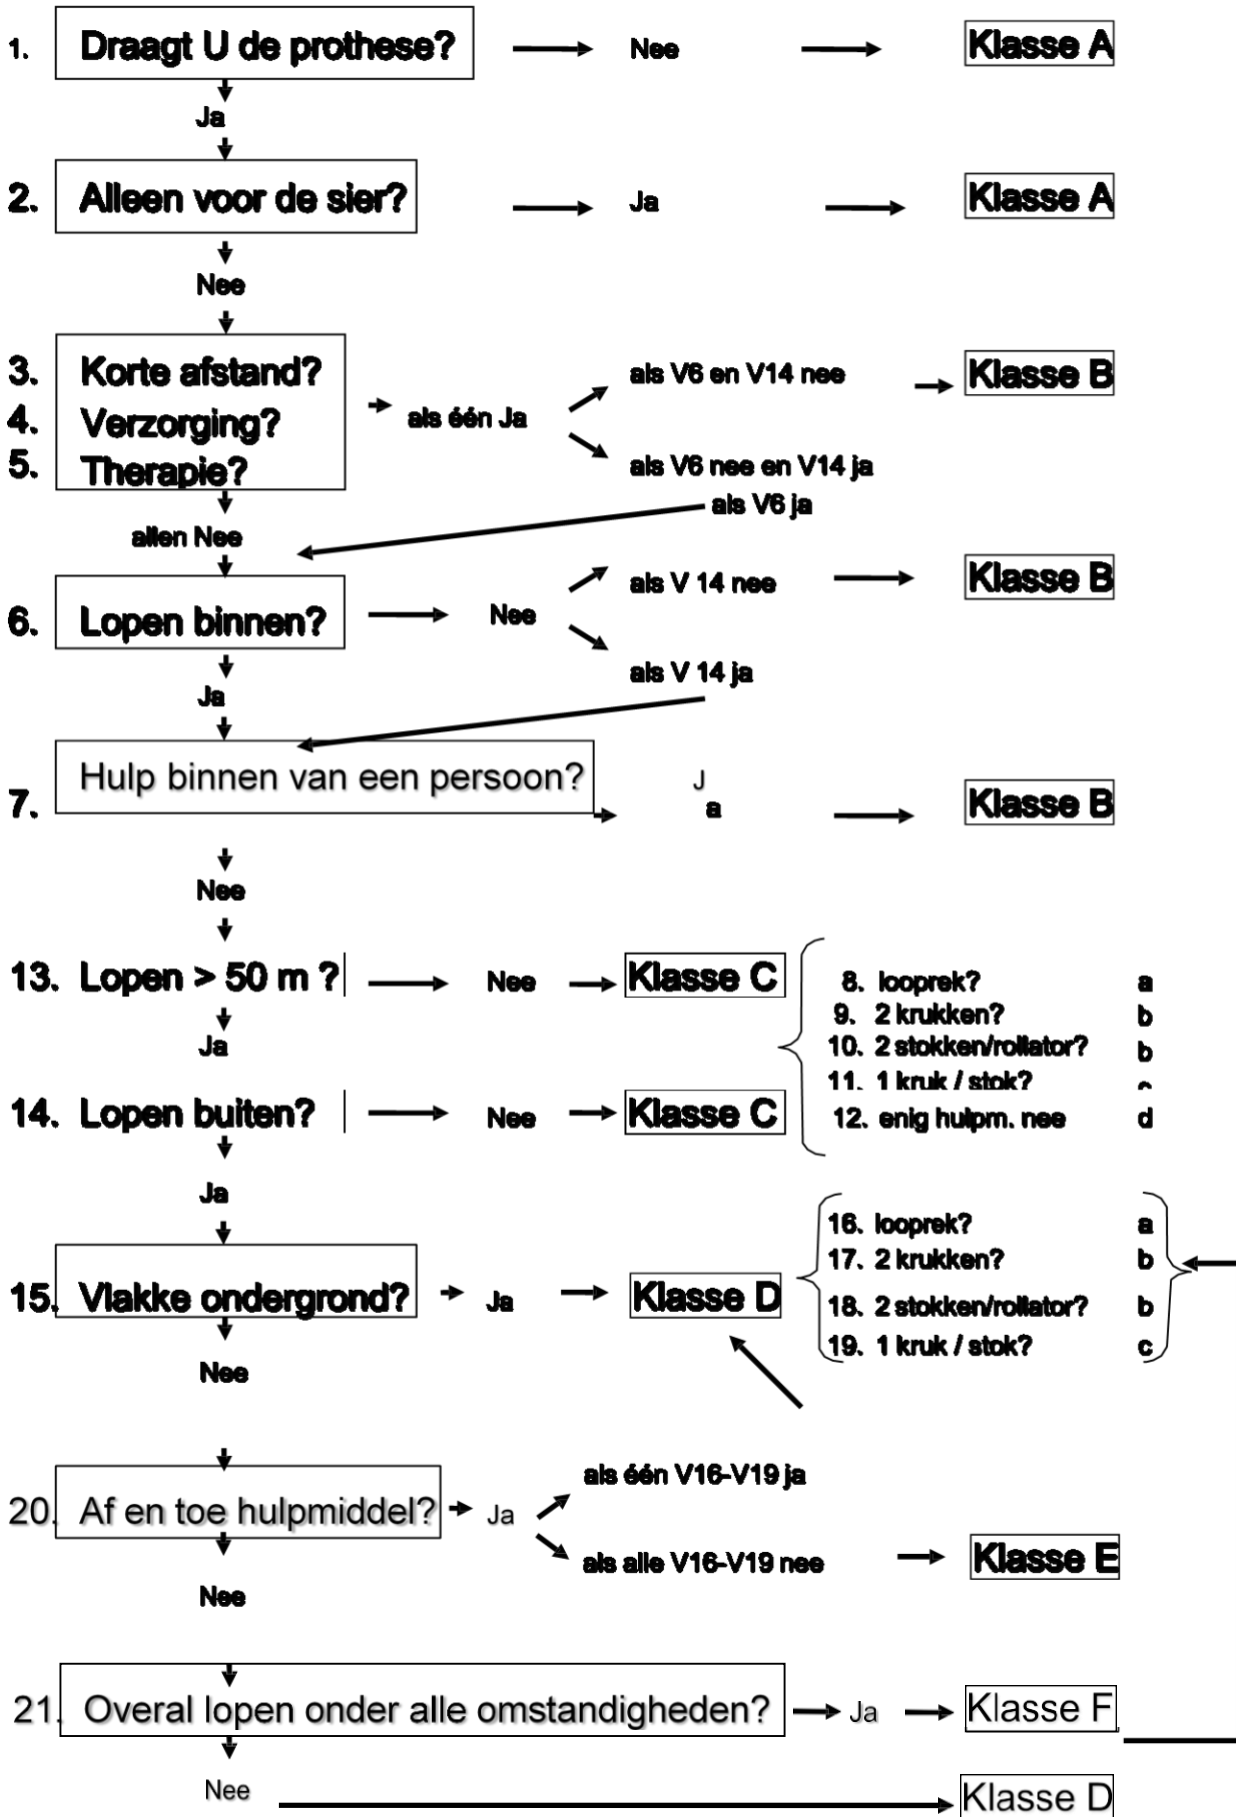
1. Draagt U de prothese? Nee Klasse A

Ja

2. Alleen voor de sier? Ja Klasse A

Nee

3. Korte afstand?
4. Verzorging?
5. Therapie?

als één Ja

als V6 en V14 nee Klasse B

als V6 nee en V14 ja

als V6 ja

allen Nee

6. Lopen binnen? Nee

als V 14 nee Klasse B

als V 14 ja

Ja

7. Hulp binnen van een persoon? Ja Klasse B

Nee

13. Lopen > 50 m ? Nee Klasse C

Ja

14. Lopen buiten? Nee Klasse C

8. looprek? a
9. 2 krukken? b
10. 2 stokken/rollator? b
11. 1 kruk / stok? c
12. enig hulpm. nee d

Ja

15. Vlakke ondergrond? Ja Klasse D

16. looprek? a
17. 2 krukken? b
18. 2 stokken/rollator? b
19. 1 kruk / stok? c

Nee

20. Af en toe hulpmiddel? Ja

als één V16-V19 ja

als alle V16-V19 nee Klasse E

Nee

21. Overal lopen onder alle omstandigheden? Ja Klasse F

Nee Klasse D